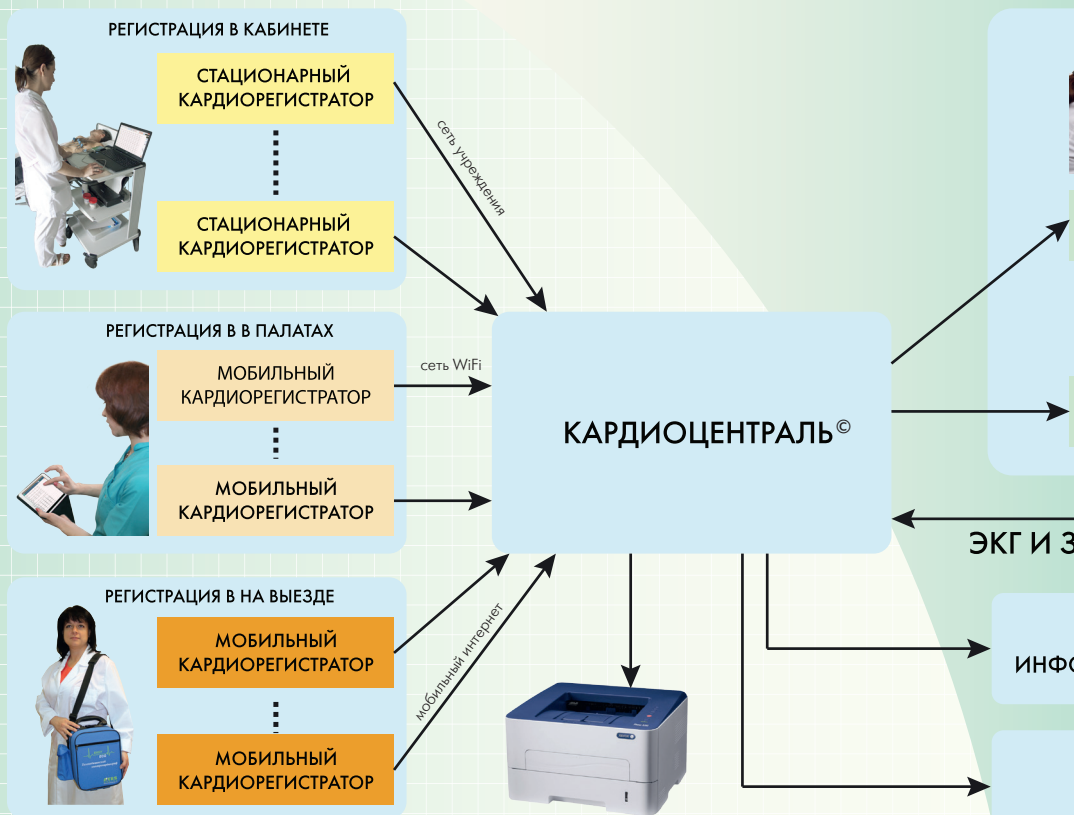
РЕГИСТРАЦИЯ В КАБИНЕТЕ

СТАЦИОНАРНЫЙ КАРДИОРЕГИСТРАТОР

СТАЦИОНАРНЫЙ КАРДИОРЕГИСТРАТОР

сеть учреждения

РЕГИСТРАЦИЯ В В ПАЛАТАХ

МОБИЛЬНЫЙ КАРДИОРЕГИСТРАТОР

МОБИЛЬНЫЙ КАРДИОРЕГИСТРАТОР

сеть WiFi

КАРДИОЦЕНТРАЛЬ©

РЕГИСТРАЦИЯ В НА ВЫЕЗДЕ

МОБИЛЬНЫЙ КАРДИОРЕГИСТРАТОР

МОБИЛЬНЫЙ КАРДИОРЕГИСТРАТОР

мобильный интернет

ЭКГ И З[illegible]

ИНФ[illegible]